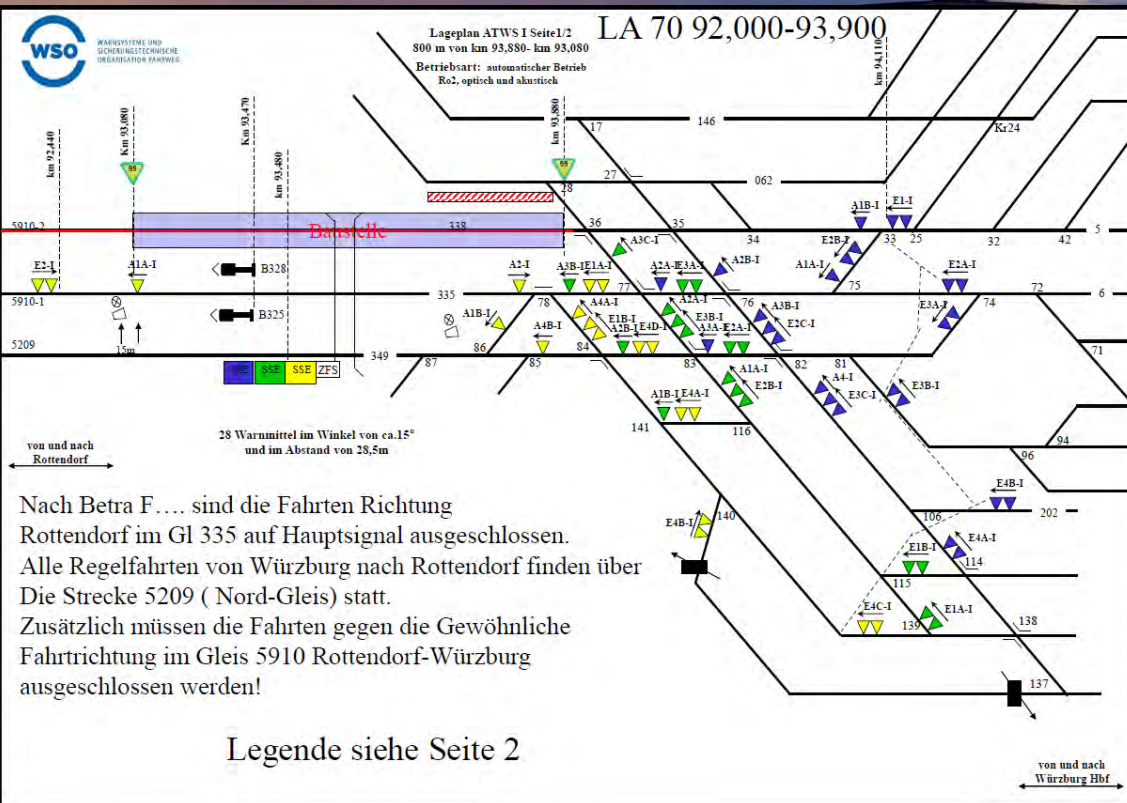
WSO
WARNSYSTEME UND SICHERUNGSTECHNISCHE ORGANISATION FAHRWEG

Lageplan ATWS I Seite1/2
800 m von km 93,880- km 93,080
Betriebsart: automatischer Betrieb
Ro2, optisch und akustisch

LA 70 92,000-93,900

km 92,440
Km 93,080
Km 93,470
km 93,480
km 93,880
km 94,110

17
146
Kr24
27
062
28
5910-2
338
Baustelle
36
35
34
A1B-I
E1-I
33
25
32
42
5
E2B-I
A3C-I
E2-I
A1A-I
B328
A2-I
A3B-I
E1A-I
A2A-I
E3A-I
A2B-I
A1A-I
E2A-I
5910-1
335
78
77
A4A-I
A2-I
76
A3B-I
75
E3A-I
74
72
6
B325
A1B-I
E1B-I
E2C-I
A4B-I
A2B-I
E4D-I
E3B-I
A3A-I
E2A-I
5209
15m
86
84
349
87
85
83
82
81
71
SSE
SSE
SSE
ZFS
A1A-I
E2B-I
A4-I
E3C-I
E3B-I
A1B-I
E4A-I
141
116
28 Warnmittel im Winkel von ca.15°
und im Abstand von 28,5m
94
von und nach
Rottendorf
96
E4B-I
E4B-I
140
106
202
E1B-I
E4A-I
114
115

Nach Betra F…. sind die Fahrten Richtung Rottendorf im Gl 335 auf Hauptsignal ausgeschlossen.
Alle Regelfahrten von Würzburg nach Rottendorf finden über Die Strecke 5209 ( Nord-Gleis) statt.
Zusätzlich müssen die Fahrten gegen die Gewöhnliche Fahrtrichtung im Gleis 5910 Rottendorf-Würzburg ausgeschlossen werden!

E4C-I
E1A-I
139
138
137

Legende siehe Seite 2

von und nach
Würzburg Hbf